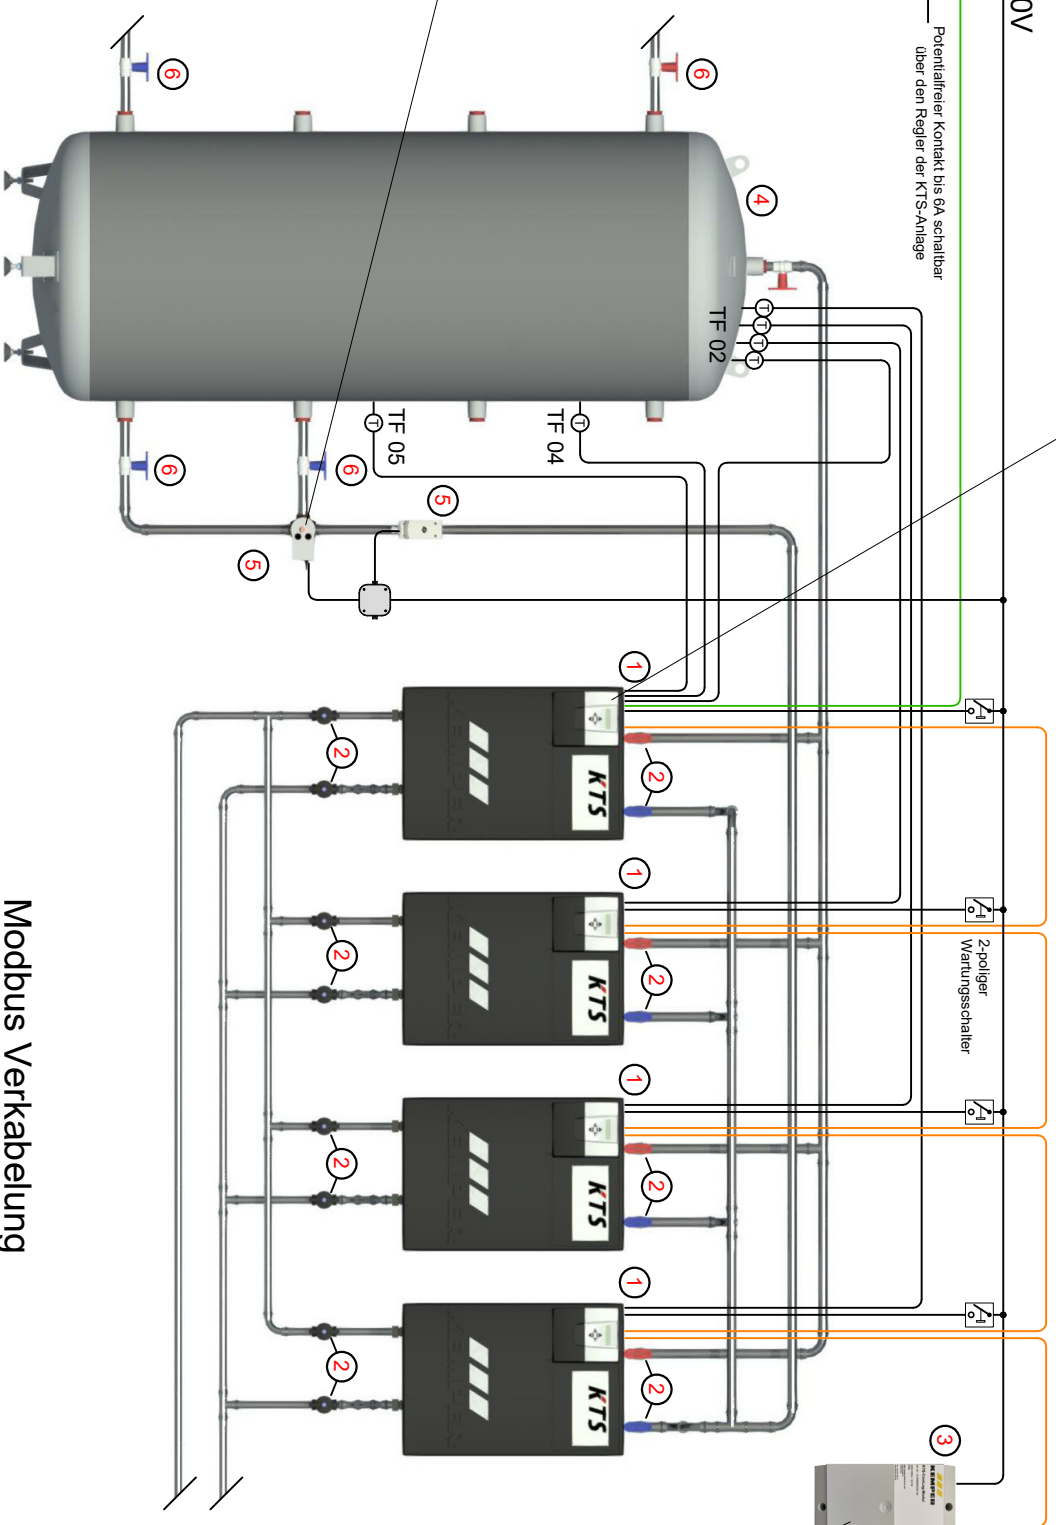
0V

Potentialfreier Kontakt bis 6A schaltbar über den Regler der KTS-Anlage

6
6
4
TF 02
TF 05
TF 04
6
6
5
5
1
2
2
KTS
1
2
2
KTS
2-poliger Wartungsschalter
1
2
2
KTS
1
2
2
KTS
3
KEMPER

Modbus Verkabelung